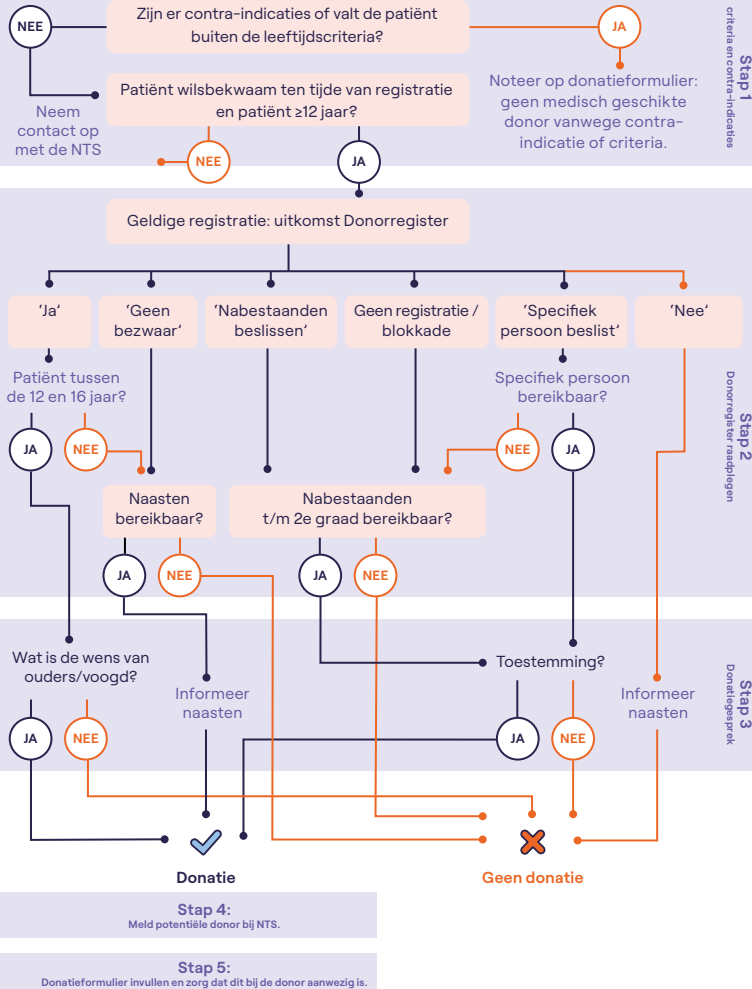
NEE

Zijn er contra-indicaties of valt de patiënt buiten de leeftijdscriteria?

JA

Stap 1
criteria en contra-indicaties

Neem contact op met de NTS

Patiënt wilsbekwaam ten tijde van registratie en patiënt ≥12 jaar?

Noteer op donatieformulier: geen medisch geschikte donor vanwege contra-indicatie of criteria.

NEE

JA

Geldige registratie: uitkomst Donorregister

'Ja'

'Geen bezwaar'

'Nabestaanden beslissen'

Geen registratie / blokkade

'Specifiek persoon beslist'

'Nee'

Patiënt tussen de 12 en 16 jaar?

Specifiek persoon bereikbaar?

Stap 2
Donorregister raadplegen

JA

NEE

NEE

JA

Naasten bereikbaar?

Nabestaanden t/m 2e graad bereikbaar?

JA

NEE

JA

NEE

Wat is de wens van ouders/voogd?

Informeer naasten

Toestemming?

Informeer naasten

Stap 3
Donatiegesprek

JA

NEE

JA

NEE

Donatie

Geen donatie

Stap 4:
Meld potentiële donor bij NTS.

Stap 5:
Donatieformulier invullen en zorg dat dit bij de donor aanwezig is.